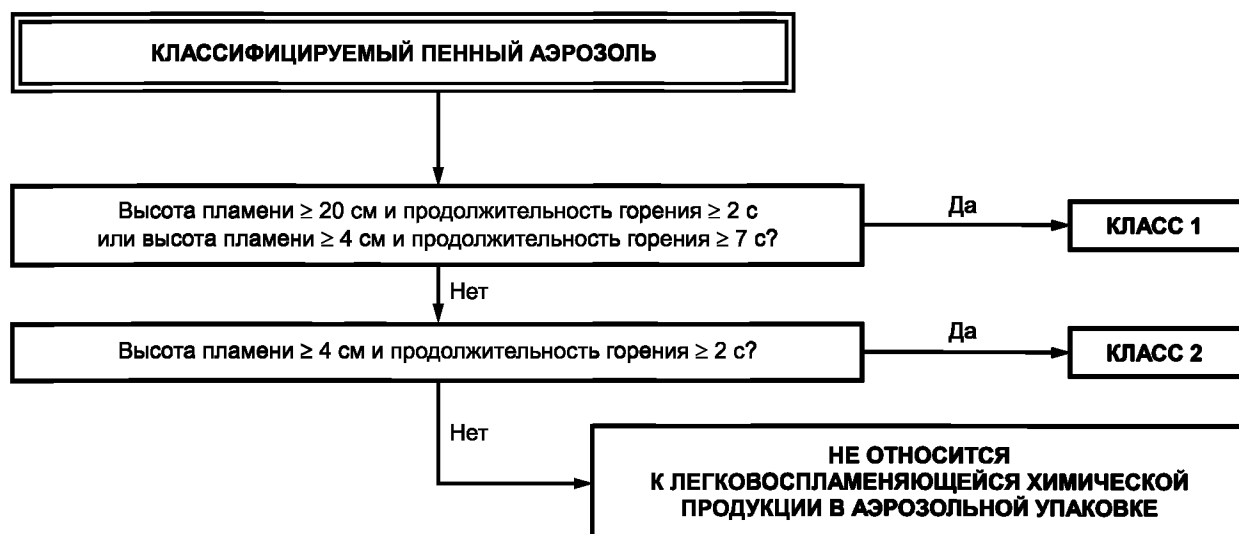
КЛАССИФИЦИРУЕМЫЙ ПЕННЫЙ АЭРОЗОЛЬ

Высота пламени ≥ 20 см и продолжительность горения ≥ 2 с или высота пламени ≥ 4 см и продолжительность горения ≥ 7 с?

Да

КЛАСС 1

Нет

Высота пламени ≥ 4 см и продолжительность горения ≥ 2 с?

Да

КЛАСС 2

Нет

НЕ ОТНОСИТСЯ К ЛЕГКОВОСПЛАМЕНЯЮЩЕЙСЯ ХИМИЧЕСКОЙ ПРОДУКЦИИ В АЭРОЗОЛЬНОЙ УПАКОВКЕ